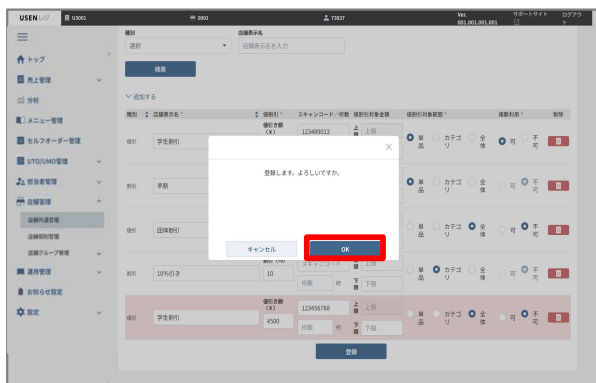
USEN レジ U3001 0001 73837 Ver. 001.001.001.001 サポートサイト ログアウト

トップ
売上管理
分析
メニュー管理
セルフオーダー管理
UTO/UMO管理
担当者管理
店舗管理
店舗共通管理
店舗割引管理
店舗グループ管理
運用管理
お知らせ設定
設定

種別
選択
店舗表示名
店舗表示名を入力
検索

追加する

| 種別 | 店舗表示名 * | 値引 * | スキャンコード / 桁数 | 値引対象金額 | 値引対象範囲 * | 複数利用 * | 削除 |
|---|---|---|---|---|---|---|---|
| 値引 | 学生割引 | 値引金額 (¥) | 123489012 | 上限 上限 | 単品 カテゴリ 全体 | 可 不可 | |
| 割引 | 早割 | | | | 単品 カテゴリ 全体 | 可 不可 | |
| 値引 | 団体割引 | | | | 単品 カテゴリ 全体 | 可 不可 | |
| 割引 | 10%引き | 割引 (%) 10 | スキャンコード 桁数 桁 | 下限 下限 | 単品 カテゴリ 全体 | 可 不可 | |
| 値引 | 学生割引 | 値引金額 (¥) ¥500 | 123456788 桁 | 上限 上限 下限 下限 | 単品 カテゴリ 全体 | 可 不可 | |

登録

登録します。よろしいですか。
キャンセル
OK